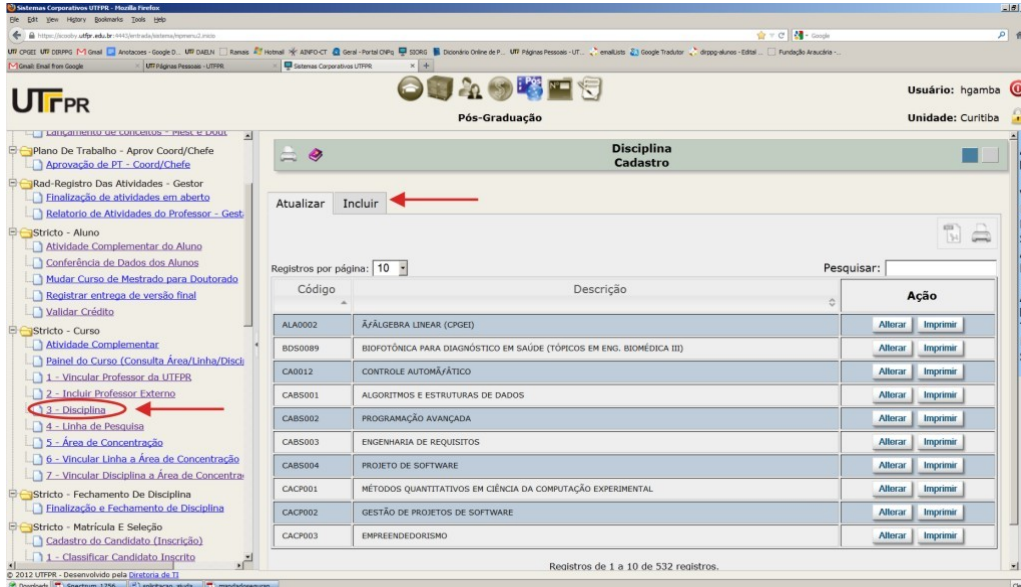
Sistemas Corporativos UTFPR - Mozilla Firefox
File Edit View History Bookmarks Tools Help
https://scosby.utfpr.edu.br:4443/entrada/sistema/mpmenu2.inicio
Gmail: Email from Google | UTF Páginas Pessoais - UTFPR | Sistemas Corporativos UTFPR

UTFPR
Pós-Graduação
Usuário: hgamba
Unidade: Curitiba

Lançamento de conceitos - Mest e Dout
Plano De Trabalho - Aprov Coord/Chefe
Aprovação de PT - Coord/Chefe
Rad-Registro Das Atividades - Gestor
Finalização de atividades em aberto
Relatorio de Atividades do Professor - Gest
Stricto - Aluno
Atividade Complementar do Aluno
Conferência de Dados dos Alunos
Mudar Curso de Mestrado para Doutorado
Registrar entrega de versão final
Validar Crédito
Stricto - Curso
Atividade Complementar
Painel do Curso (Consulta Área/Linha/Disci
1 - Vincular Professor da UTFPR
2 - Incluir Professor Externo
3 - Disciplina
4 - Linha de Pesquisa
5 - Área de Concentração
6 - Vincular Linha a Área de Concentração
7 - Vincular Disciplina a Área de Concentra
Stricto - Fechamento De Disciplina
Finalização e Fechamento de Disciplina
Stricto - Matrícula E Seleção
Cadastro do Candidato (Inscrição)
1 - Classificar Candidato Inscrito
© 2012 UTFPR - Desenvolvido pela Diretoria de TI

Disciplina
Cadastro

Atualizar | Incluir

Registros por página: 10
Pesquisar:

| Código | Descrição | Ação |
|---|---|---|
| ALA0002 | Ã?ÁLGEBRA LINEAR (CPGEI) | Alterar Imprimir |
| BDS0089 | BIOFOTÔNICA PARA DIAGNÓSTICO EM SAÚDE (TÓPICOS EM ENG. BIOMÉDICA III) | Alterar Imprimir |
| CA0012 | CONTROLE AUTOMÃ?TICO | Alterar Imprimir |
| CABS001 | ALGORITMOS E ESTRUTURAS DE DADOS | Alterar Imprimir |
| CABS002 | PROGRAMAÇÃO AVANÇADA | Alterar Imprimir |
| CABS003 | ENGENHARIA DE REQUISITOS | Alterar Imprimir |
| CABS004 | PROJETO DE SOFTWARE | Alterar Imprimir |
| CACP001 | MÉTODOS QUANTITATIVOS EM CIÊNCIA DA COMPUTAÇÃO EXPERIMENTAL | Alterar Imprimir |
| CACP002 | GESTÃO DE PROJETOS DE SOFTWARE | Alterar Imprimir |
| CACP003 | EMPREENDEDORISMO | Alterar Imprimir |

Registros de 1 a 10 de 532 registros.